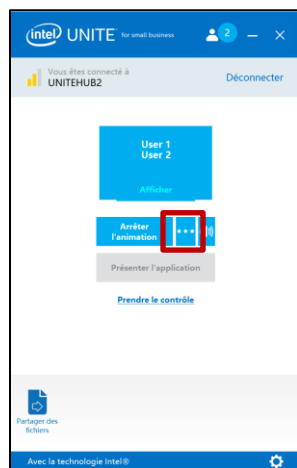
intel UNITE for small business

2

Vous êtes connecté à
UNITEHUB2

Déconnecter

User 1
User 2

Afficher

Arrêter l'animation

•••

Présenter l'application

Prendre le contrôle

Partager des fichiers

Avec la technologie Intel®